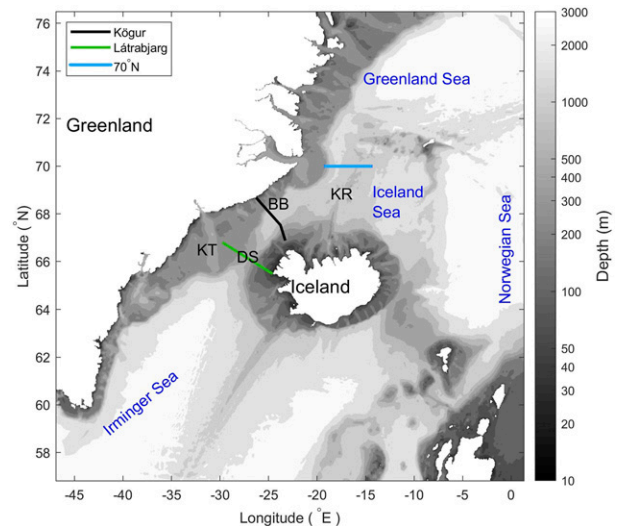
Kögur
Látrabjarg
$70^{\circ}$N

Greenland Sea

Greenland

Iceland Sea

Norwegian Sea

BB
KR
KT
DS
Iceland

Irminger Sea

Latitude ($^{\circ}$N)
76
74
72
70
68
66
64
62
60
58

-45 -40 -35 -30 -25 -20 -15 -10 -5 0
Longitude ($^{\circ}$E)

Depth (m)
3000
2000
1000
500
400
300
200
100
50
40
30
20
10